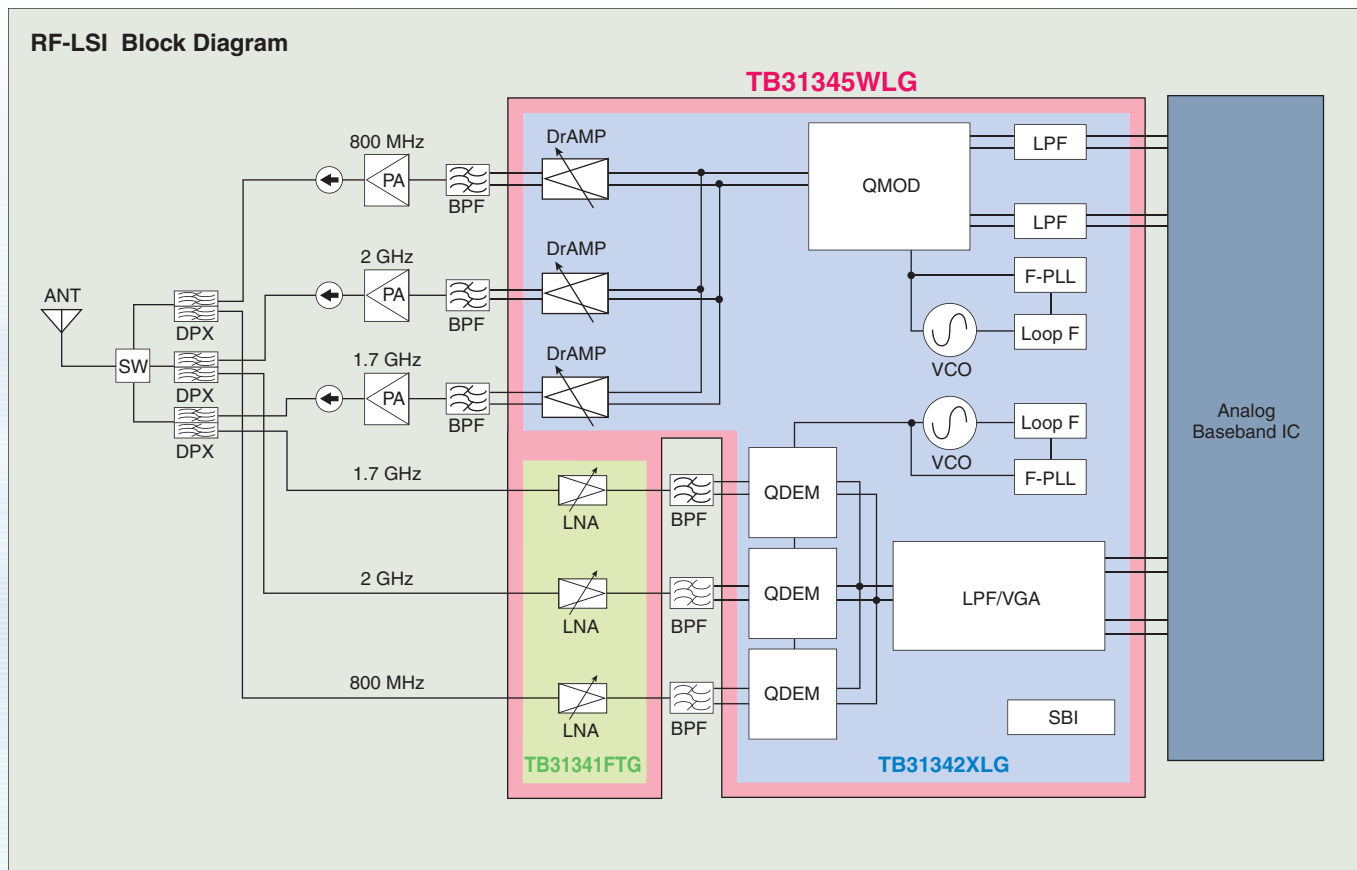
RF-LSI Block Diagram

TB31345WLG

ANT
SW
DPX
DPX
DPX

800 MHz
PA
BPF
DrAMP

2 GHz
PA
BPF
DrAMP

1.7 GHz
PA
BPF
DrAMP

QMOD
LPF
LPF
F-PLL
VCO
Loop F

VCO
Loop F
F-PLL

1.7 GHz
LNA
BPF
QDEM

2 GHz
LNA
BPF
QDEM

800 MHz
LNA
BPF
QDEM

LPF/VGA
SBI

Analog Baseband IC

TB31341FTG
TB31342XLG